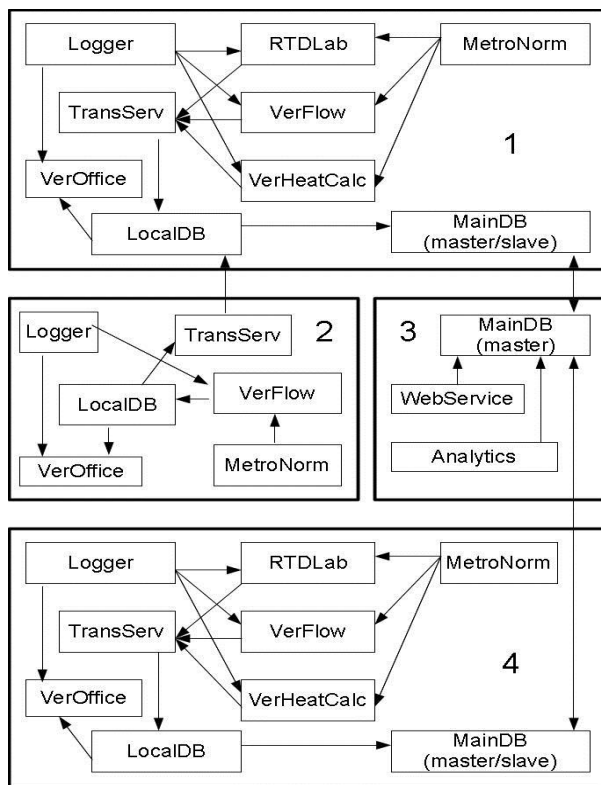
Logger

RTDLab

MetroNorm

TransServ

VerFlow

1

VerOffice

VerHeatCalc

LocalDB

MainDB (master/slave)

Logger

TransServ

2

LocalDB

VerFlow

VerOffice

MetroNorm

3

MainDB (master)

WebService

Analytics

Logger

RTDLab

MetroNorm

TransServ

VerFlow

4

VerOffice

VerHeatCalc

LocalDB

MainDB (master/slave)